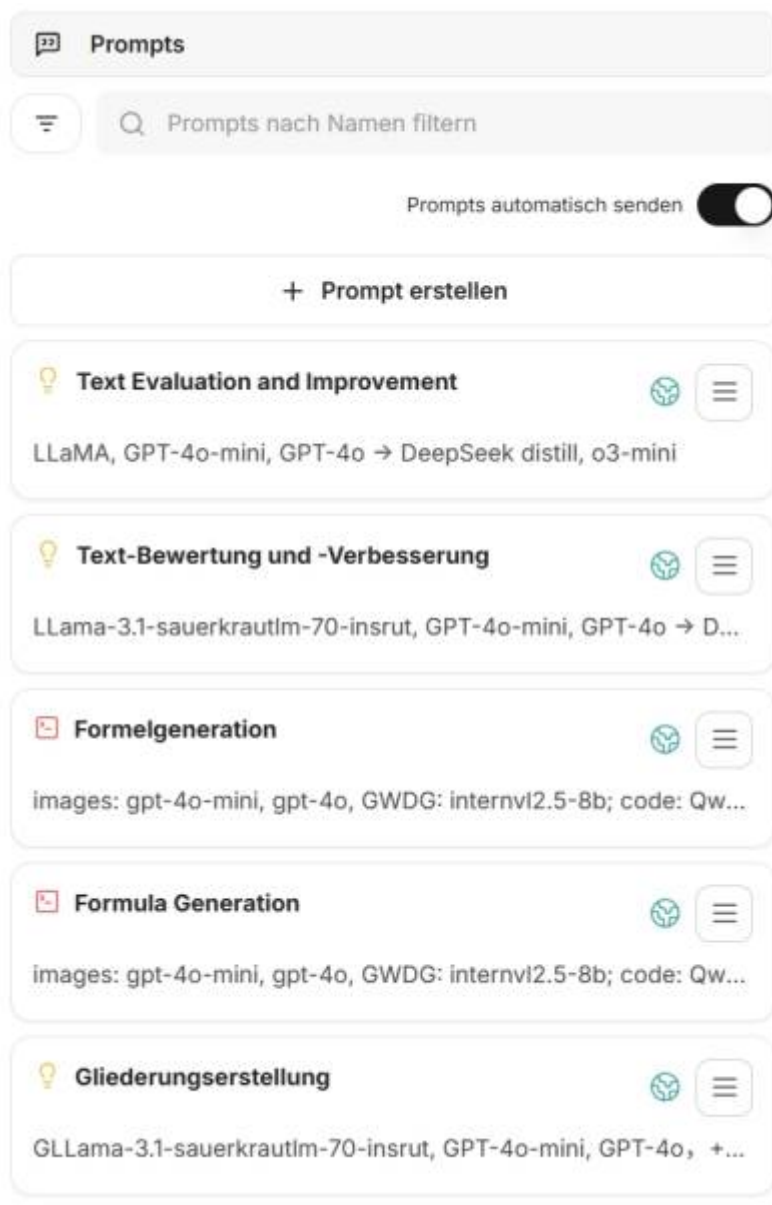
Prompts

Prompts nach Namen filtern

Prompts automatisch senden

+ Prompt erstellen

Text Evaluation and Improvement

LLaMA, GPT-4o-mini, GPT-4o → DeepSeek distill, o3-mini

Text-Bewertung und -Verbesserung

LLama-3.1-sauerkrautlm-70-insrut, GPT-4o-mini, GPT-4o → D...

Formelgeneration

images: gpt-4o-mini, gpt-4o, GWDG: internvl2.5-8b; code: Qw...

Formula Generation

images: gpt-4o-mini, gpt-4o, GWDG: internvl2.5-8b; code: Qw...

Gliederungserstellung

GLLama-3.1-sauerkrautlm-70-insrut, GPT-4o-mini, GPT-4o, +...